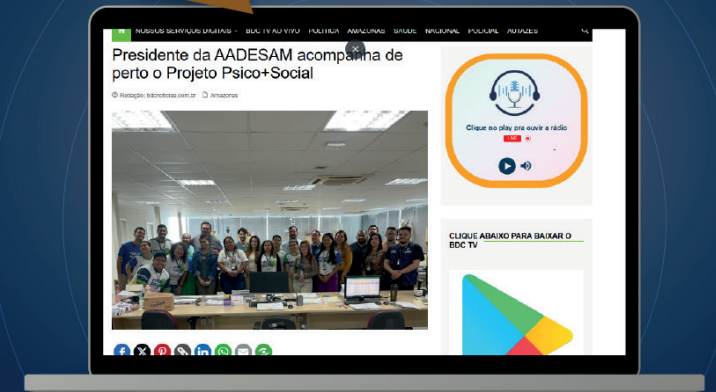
N NOSSOS SERVIÇOS DIGITAIS BDC TV AO VIVO POLÍTICA AMAZONAS SAÚDE NACIONAL POLICIAL AUTAZES

Presidente da AADESAM acompanha de perto o Projeto Psico+Social

Redação: bdcnoticias.com.br Amazonas

Clique no play pra ouvir a rádio

CLIQUE ABAIXO PARA BAIXAR O BDC TV